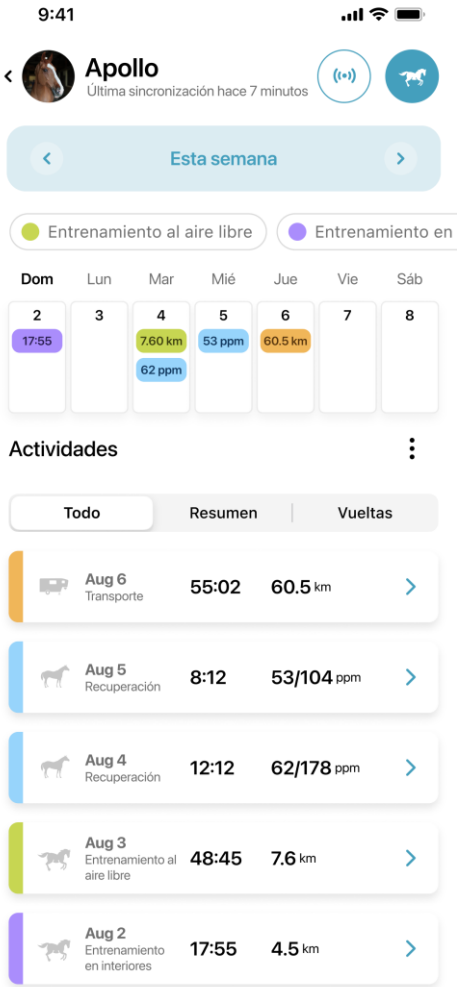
9:41

Apollo
Última sincronización hace 7 minutos

Esta semana

Entrenamiento al aire libre
Entrenamiento en

| Dom | Lun | Mar | Mié | Jue | Vie | Sáb |
|---|---|---|---|---|---|---|
| 2 17:55 | 3 | 4 7.60 km 62 ppm | 5 53 ppm | 6 60.5 km | 7 | 8 |

Actividades

Todo | Resumen | Vueltas

Aug 6
Transporte
55:02
60.5 km

Aug 5
Recuperación
8:12
53/104 ppm

Aug 4
Recuperación
12:12
62/178 ppm

Aug 3
Entrenamiento al aire libre
48:45
7.6 km

Aug 2
Entrenamiento en interiores
17:55
4.5 km